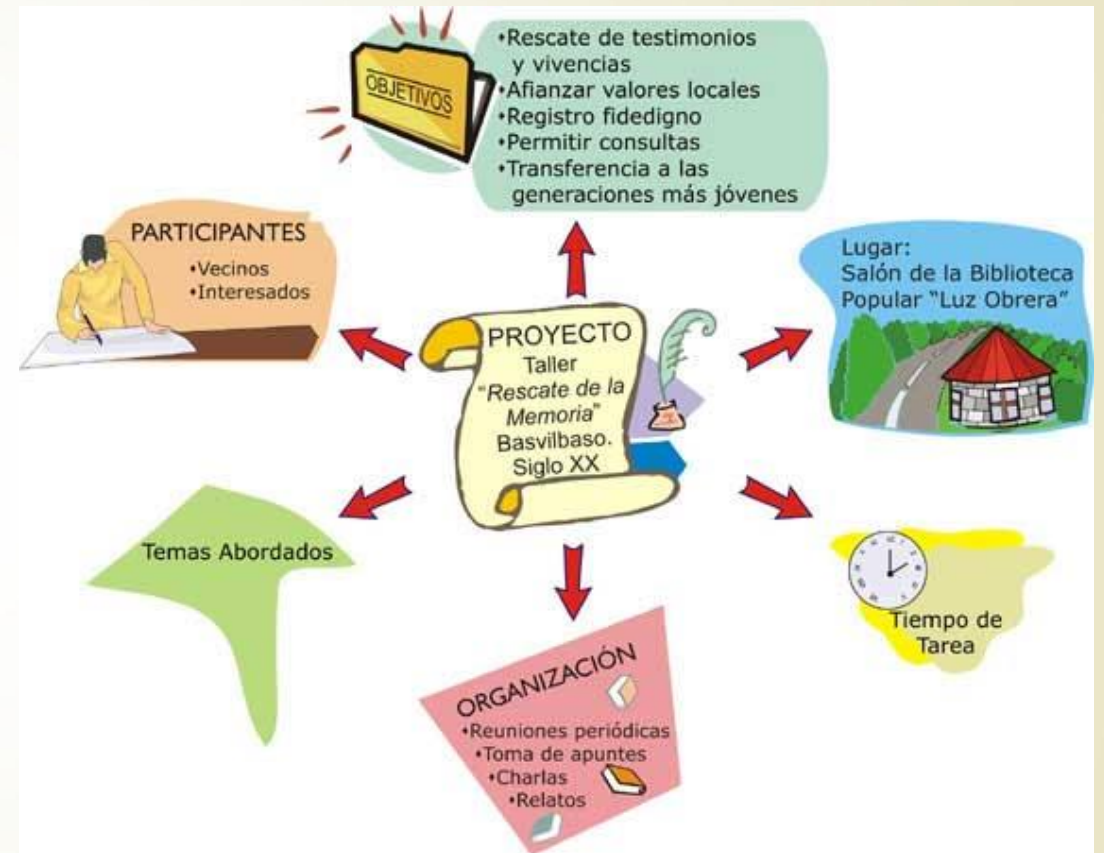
OBJETIVOS

•Rescate de testimonios y vivencias
•Afianzar valores locales
•Registro fidedigno
•Permitir consultas
•Transferencia a las generaciones más jóvenes

PARTICIPANTES
•Vecinos
•Interesados

Lugar:
Salón de la Biblioteca Popular "Luz Obrera"

PROYECTO
Taller
"Rescate de la Memoria"
Basvilbaso.
Siglo XX

Temas Abordados

Tiempo de Tarea

ORGANIZACIÓN
•Reuniones periódicas
•Toma de apuntes
•Charlas
•Relatos